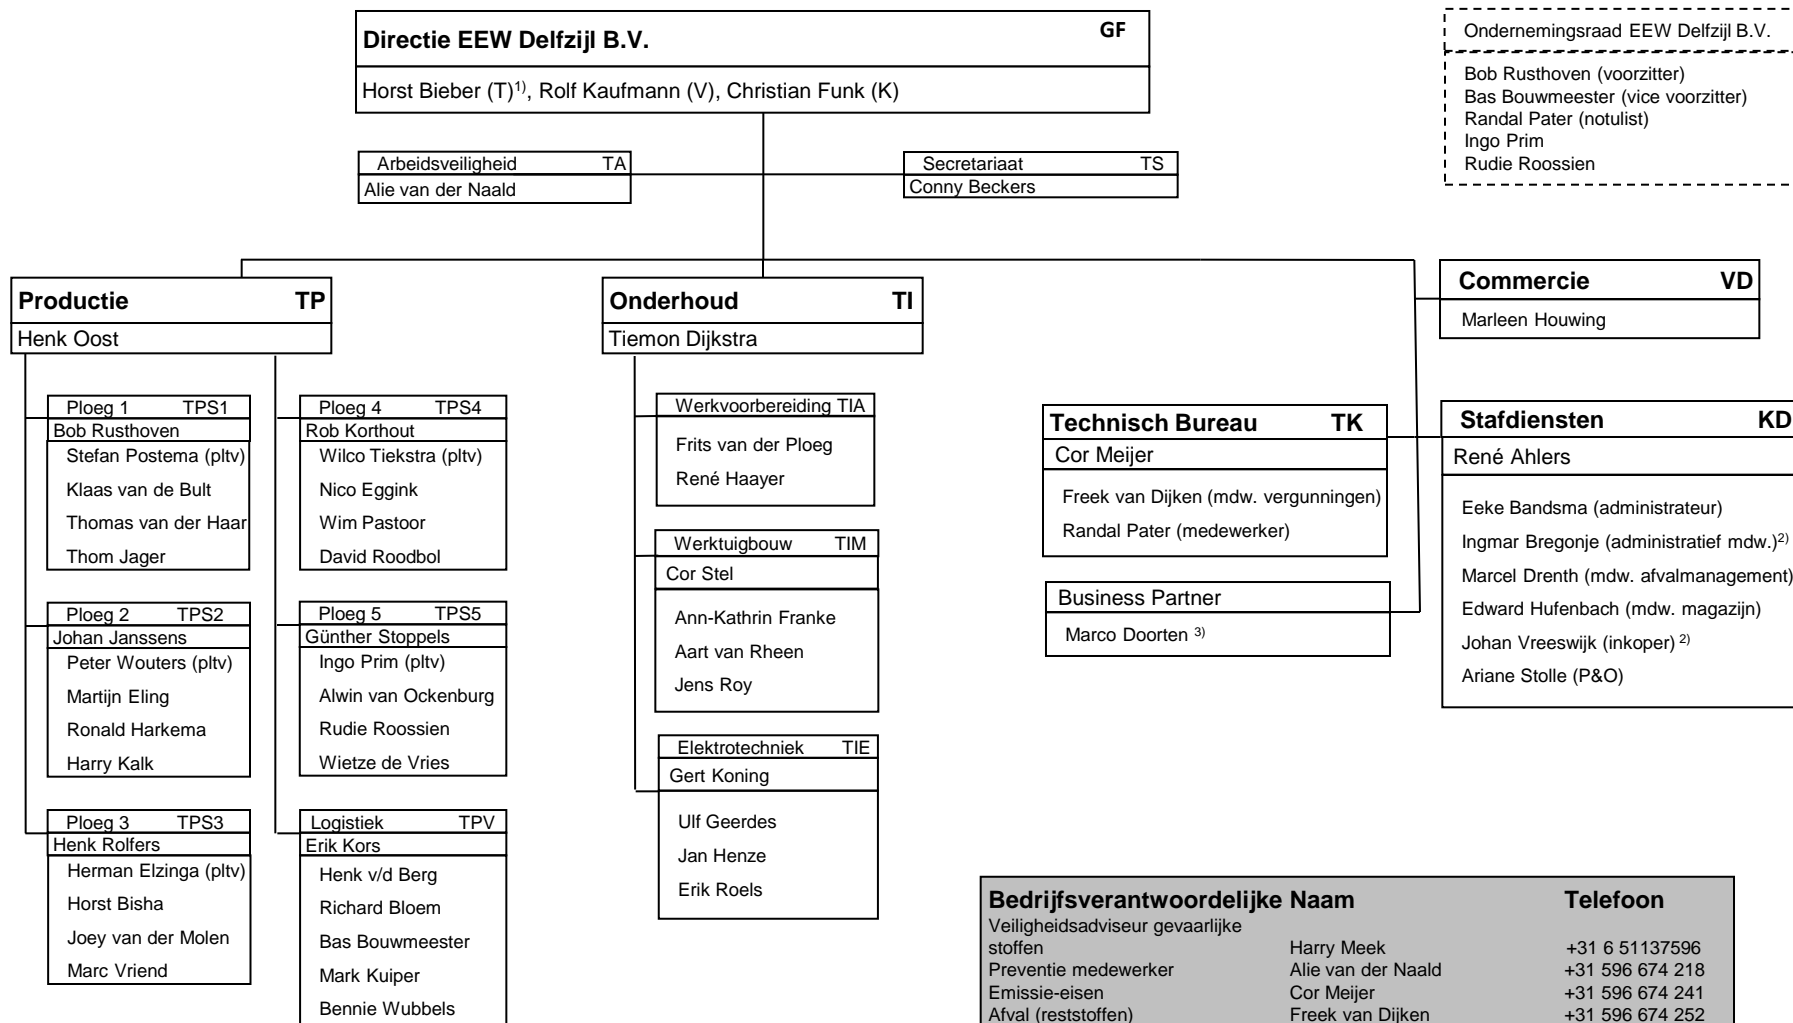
Directie EEW Delfzijl B.V. GF
Horst Bieber (T)$^{1)}$, Rolf Kaufmann (V), Christian Funk (K)

Ondernemingsraad EEW Delfzijl B.V.
Bob Rusthoven (voorzitter)
Bas Bouwmeester (vice voorzitter)
Randal Pater (notulist)
Ingo Prim
Rudie Roossien

Arbeidsveiligheid TA
Alie van der Naald

Secretariaat TS
Conny Beckers

Productie TP
Henk Oost

Ploeg 1 TPS1
Bob Rusthoven
Stefan Postema (pltv)
Klaas van de Bult
Thomas van der Haar
Thom Jager

Ploeg 2 TPS2
Johan Janssens
Peter Wouters (pltv)
Martijn Eling
Ronald Harkema
Harry Kalk

Ploeg 3 TPS3
Henk Rolfers
Herman Elzinga (pltv)
Horst Bisha
Joey van der Molen
Marc Vriend

Ploeg 4 TPS4
Rob Korthout
Wilco Tiekstra (pltv)
Nico Eggink
Wim Pastoor
David Roodbol

Ploeg 5 TPS5
Günther Stoppels
Ingo Prim (pltv)
Alwin van Ockenburg
Rudie Roossien
Wietze de Vries

Logistiek TPV
Erik Kors
Henk v/d Berg
Richard Bloem
Bas Bouwmeester
Mark Kuiper
Bennie Wubbels

Onderhoud TI
Tiemon Dijkstra

Werkvoorbereiding TIA
Frits van der Ploeg
René Haayer

Werktuigbouw TIM
Cor Stel
Ann-Kathrin Franke
Aart van Rheen
Jens Roy

Elektrotechniek TIE
Gert Koning
Ulf Geerdes
Jan Henze
Erik Roels

Commercie VD
Marleen Houwing

Technisch Bureau TK
Cor Meijer
Freek van Dijken (mdw. vergunningen)
Randal Pater (medewerker)

Business Partner
Marco Doorten $^{3)}$

Stafdiensten KD
René Ahlers
Eeke Bandsma (administrateur)
Ingmar Bregonje (administratief mdw.)$^{2)}$
Marcel Drenth (mdw. afvalmanagement)
Edward Hufenbach (mdw. magazijn)
Johan Vreeswijk (inkoper) $^{2)}$
Ariane Stolle (P&O)

| Bedrijfsverantwoordelijke | Naam | Telefoon |
|---|---|---|
| Veiligheidsadviseur gevaarlijke stoffen | Harry Meek | +31 6 51137596 |
| Preventie medewerker | Alie van der Naald | +31 596 674 218 |
| Emissie-eisen | Cor Meijer | +31 596 674 241 |
| Afval (reststoffen) | Freek van Dijken | +31 596 674 252 |